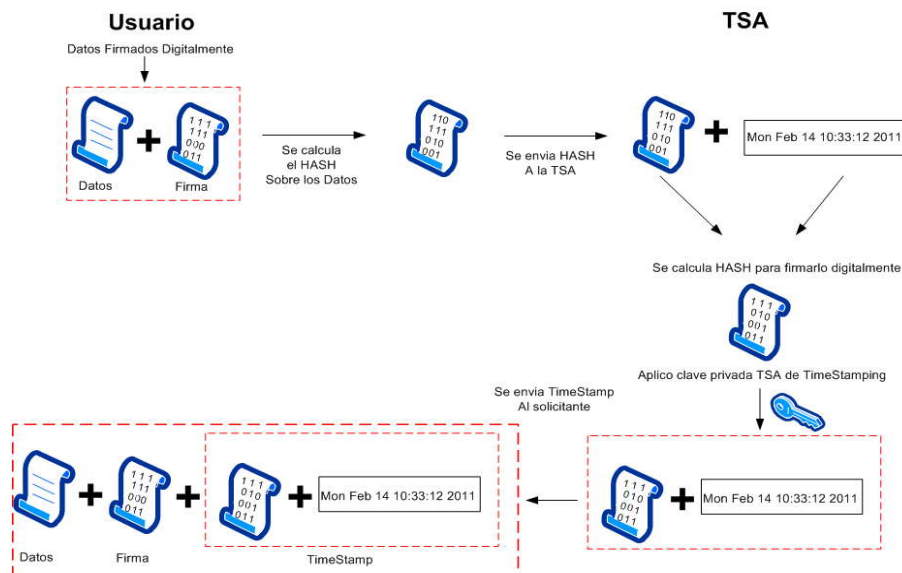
Usuario

TSA

Datos Firmados Digitalmente

111
111
000
011

Datos

Firma

Se calcula el HASH Sobre los Datos

110
111
010
001

Se envia HASH A la TSA

110
111
010
001

Mon Feb 14 10:33:12 2011

Se calcula HASH para firmarlo digitalmente

111
010
001
011

Aplico clave privada TSA de TimeStamping

Se envia TimeStamp Al solicitante

111
111
000
011

111
010
001
011

Mon Feb 14 10:33:12 2011

Datos

Firma

TimeStamp

111
010
001
011

Mon Feb 14 10:33:12 2011